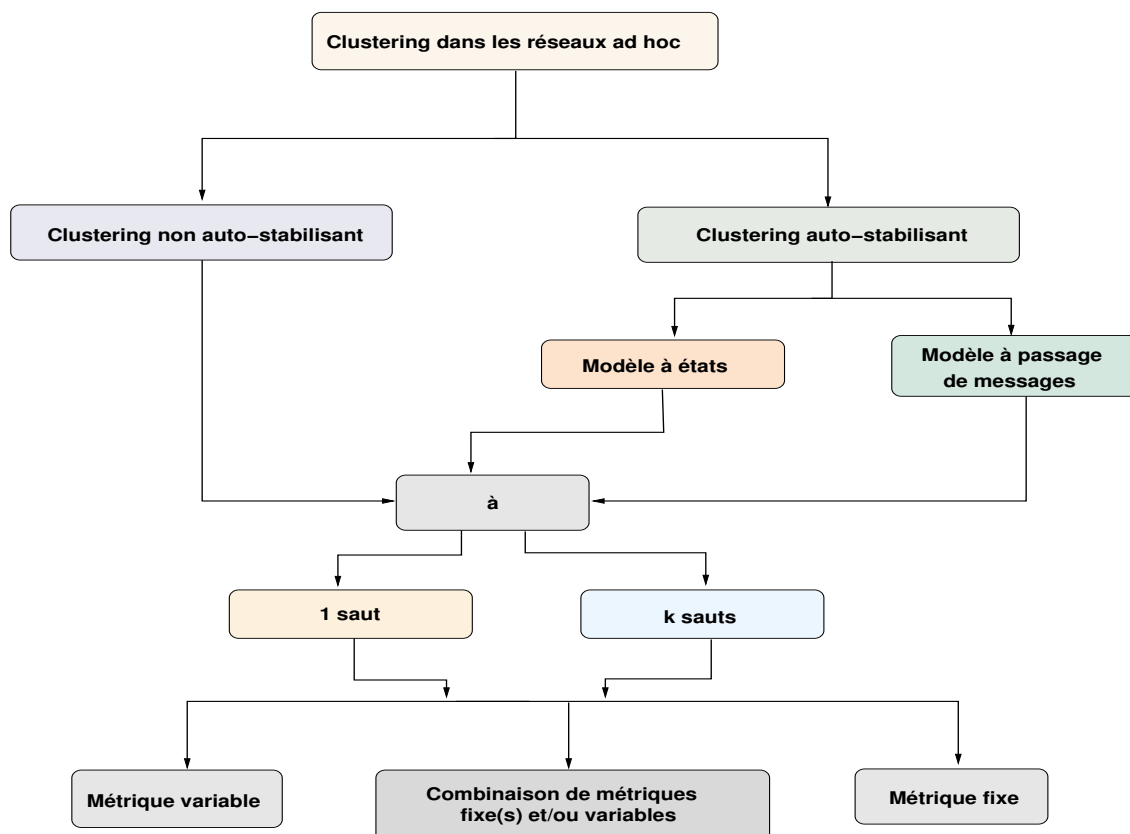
Clustering dans les réseaux ad hoc

Clustering non auto-stabilisant

Clustering auto-stabilisant

Modèle à états

Modèle à passage de messages

à

1 saut

k sauts

Métrique variable

Combinaison de métriques fixe(s) et/ou variables

Métrique fixe